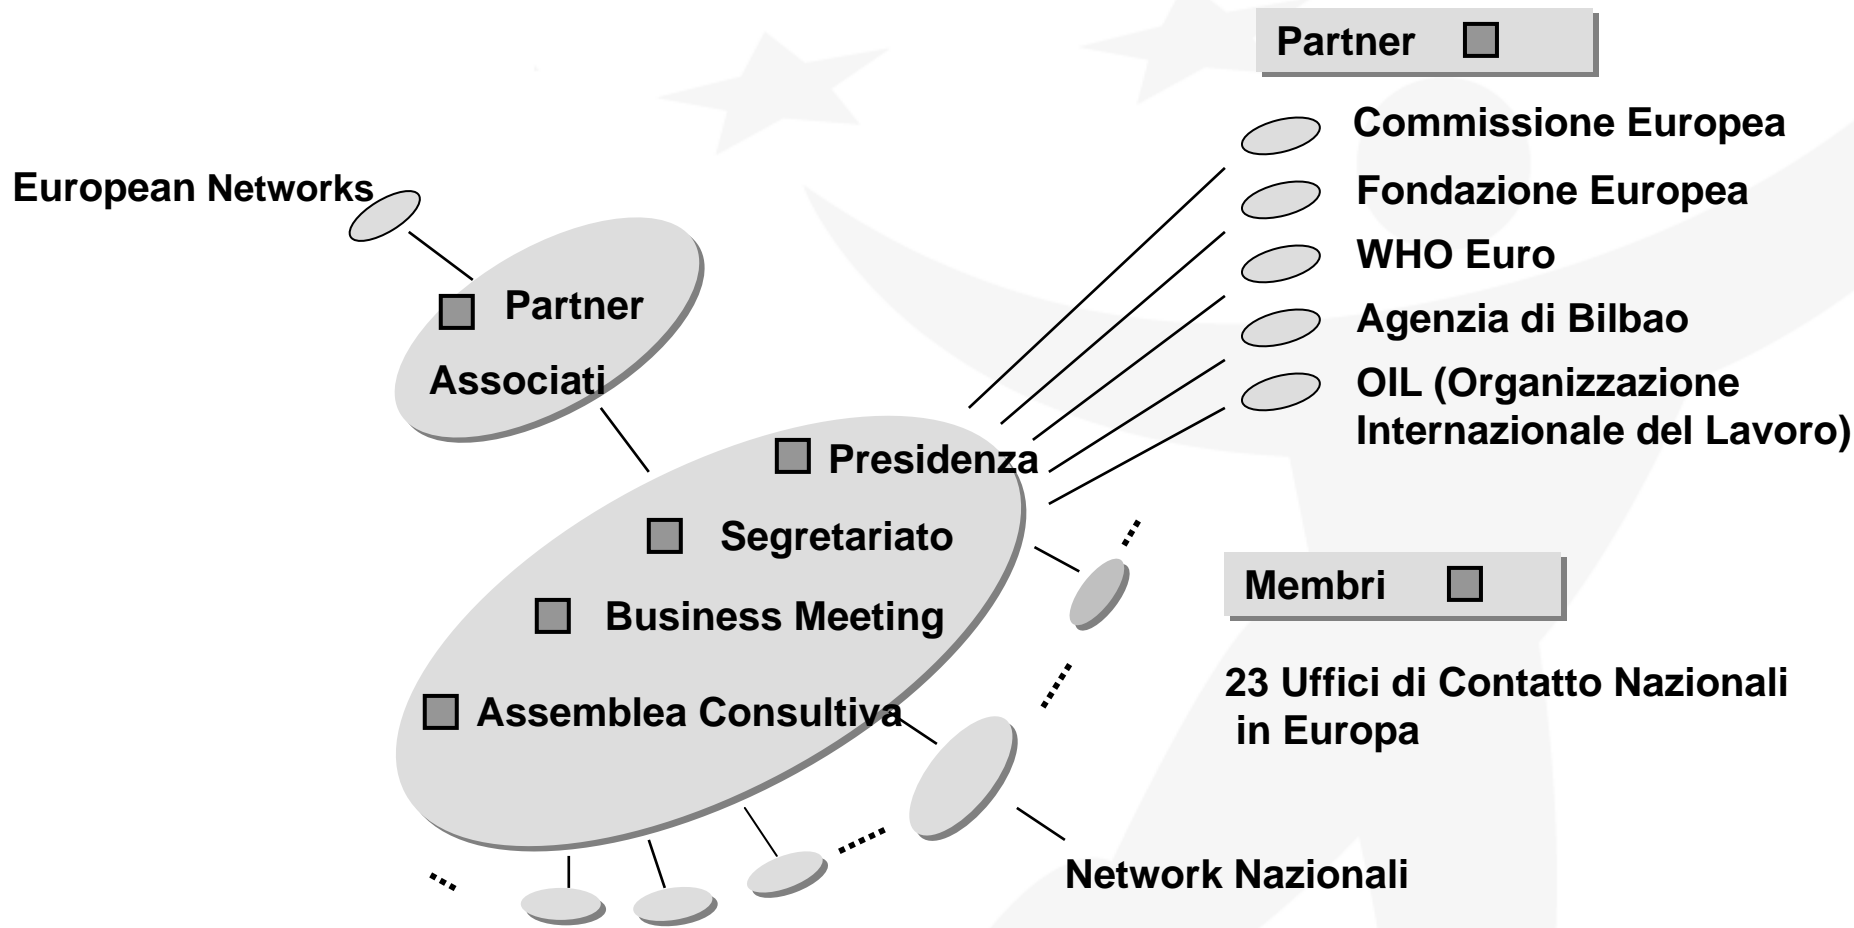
Partner

Commissione Europea

Fondazione Europea

WHO Euro

Agenzia di Bilbao

OIL (Organizzazione Internazionale del Lavoro)

European Networks

Partner Associati

Presidenza

Segretariato

Business Meeting

Assemblea Consultiva

Membri

23 Uffici di Contatto Nazionali in Europa

Network Nazionali